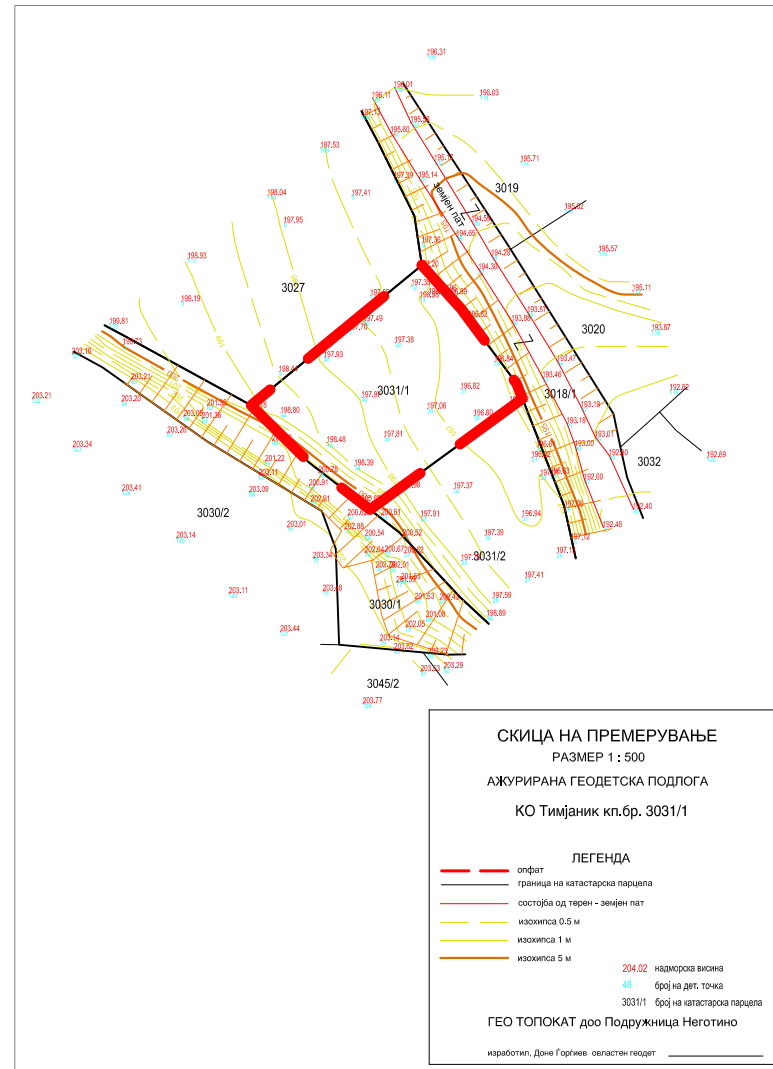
3019
3027
3020
3031/1
3018/1
3032
3030/2
3031/2
3030/1
3045/2
земјен пат

196.31
196.03
195.71
197.53
197.41
198.04
197.95
195.62
195.57
195.11
198.93
199.19
193.87
192.82
192.69
199.81
203.16
203.21
203.20
203.34
203.41
203.14
203.11
203.44
203.77
197.38
196.82
197.06
196.60
197.81
198.39
198.48
197.37
197.91
197.39
197.41
197.59
198.89
196.94

СКИЦА НА ПРЕМЕРУВАЊЕ
РАЗМЕР 1 : 500
АЖУРИРАНА ГЕОДЕТСКА ПОДЛОГА
КО Тимјаник кп.бр. 3031/1

ЛЕГЕНДА
опфат
граница на катастарска парцела
состојба од терен - земјен пат
изохипса 0.5 м
изохипса 1 м
изохипса 5 м
204.02 надморска висина
46 број на дет. точка
3031/1 број на катастарска парцела

ГЕО ТОПОКАТ доо Подружница Неготино

изработил, Доне Ѓорѓиев овластен геодет